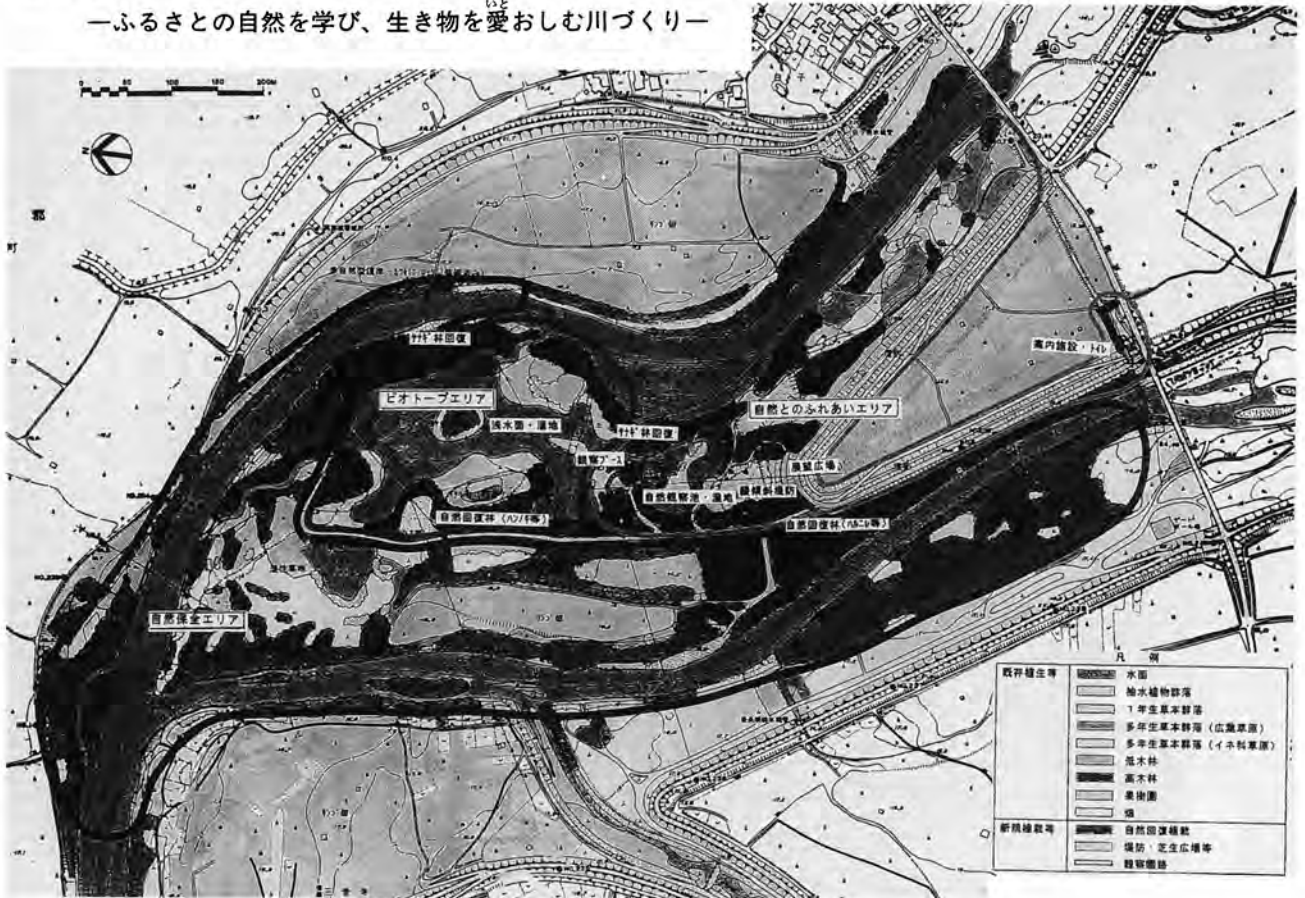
—ふるさとの自然を学び、生き物を愛おしむ川づくり—

いと

0 50 100 150 200m

N

ヤナギ林回復

ビオトープエリア

湧水園・湿地

ヤナギ林回復

観察ブース

自然とのふれあいエリア

案内施設・トイレ

展望広場

自然観察池・湿地

緩傾斜堤防

自然回復林（ハンノキ等）

自然回復林（ハルニレ等）

自然保全エリア

凡例

| | | |
|---|---|---|
| 既存植生等 | | 水面 |
| | | 抽水植物群落 |
| | | 1年生草本群落 |
| | | 多年生草本群落（広葉草原） |
| | | 多年生草本群落（イネ科草原） |
| | | 低木林 |
| | | 高木林 |
| | | 果樹園 |
| | | 畑 |
| 新規植栽等 | | 自然回復植栽 |
| | | 堤防・芝生広場等 |
| | | 観察園路 |